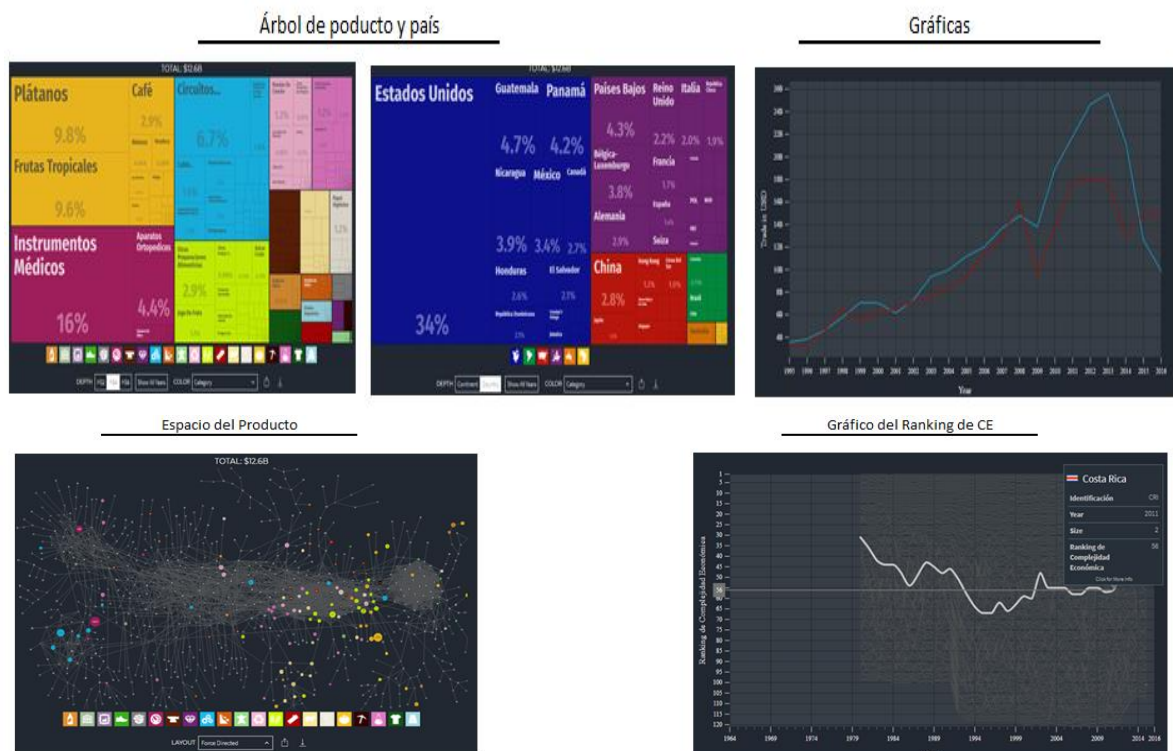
Árbol de poducto y país

Gráficas

TOTAL: $12.6B

Plátanos
9.8%
Frutas Tropicales
9.6%
Instrumentos Médicos
16%
Café
2.9%
Aparatos Ortopédicos
4.4%
Circuitos...
6.7%
Otras Preparaciones Alimenticias
2.9%
Jugo de Frutas

DEPTH HS2 HS4 HS6 Show All Years COLOR Category

TOTAL: $12.6B

Estados Unidos
34%
Guatemala
4.7%
Nicaragua
3.9%
Honduras
2.6%
República Dominicana
Panamá
4.2%
México
3.4%
El Salvador
2.7%
Canadá
2.7%
Países Bajos
4.3%
Bélgica-Luxemburgo
3.8%
Alemania
2.9%
Reino Unido
2.2%
Francia
Italia
2.0%
1.9%
España
Suiza
China
2.8%
Hong Kong
Brasil

DEPTH Continent Country Show All Years COLOR Category

Trade in USD
Year

Espacio del Producto

TOTAL: $12.6B

LAYOUT Force Directed

Gráfico del Ranking de CE

Ranking de Complejidad Económica

Costa Rica
Identificación CRI
Year 2011
Size 2
Ranking de Complejidad Económica 58
Click for More Info

1964 1969 1974 1979 1984 1989 1994 1999 2004 2009 2014 2016